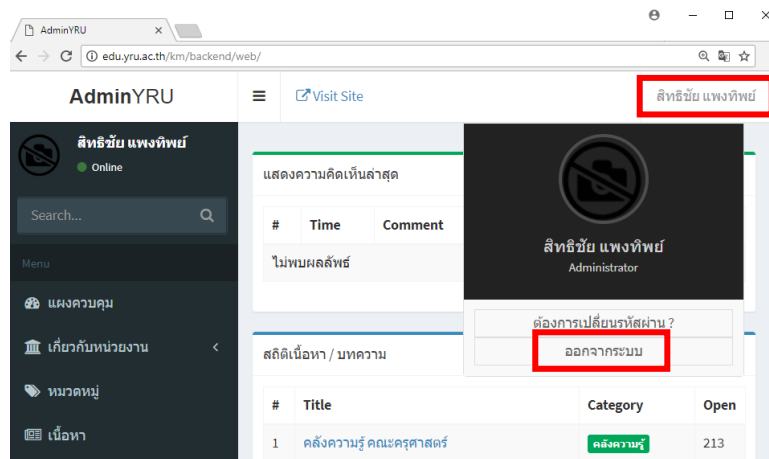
AdminYRU

edu.yru.ac.th/km/backend/web/

AdminYRU

Visit Site

สิทธิชัย แพงทิพย์

สิทธิชัย แพงทิพย์
Online

Search...

Menu

แผงควบคุม

เกี่ยวกับหน่วยงาน

หมวดหมู่

เนื้อหา

แสดงความคิดเห็นล่าสุด

| # | Time | Comment |
|---|---|---|
| ไม่พบผลลัพธ์ | | |

สิทธิชัย แพงทิพย์
Administrator

ต้องการเปลี่ยนรหัสผ่าน ?

ออกจากระบบ

สถิติเนื้อหา / บทความ

| # | Title | Category | Open |
|---|---|---|---|
| 1 | คลังความรู้ คณะครุศาสตร์ | คลังความรู้ | 213 |